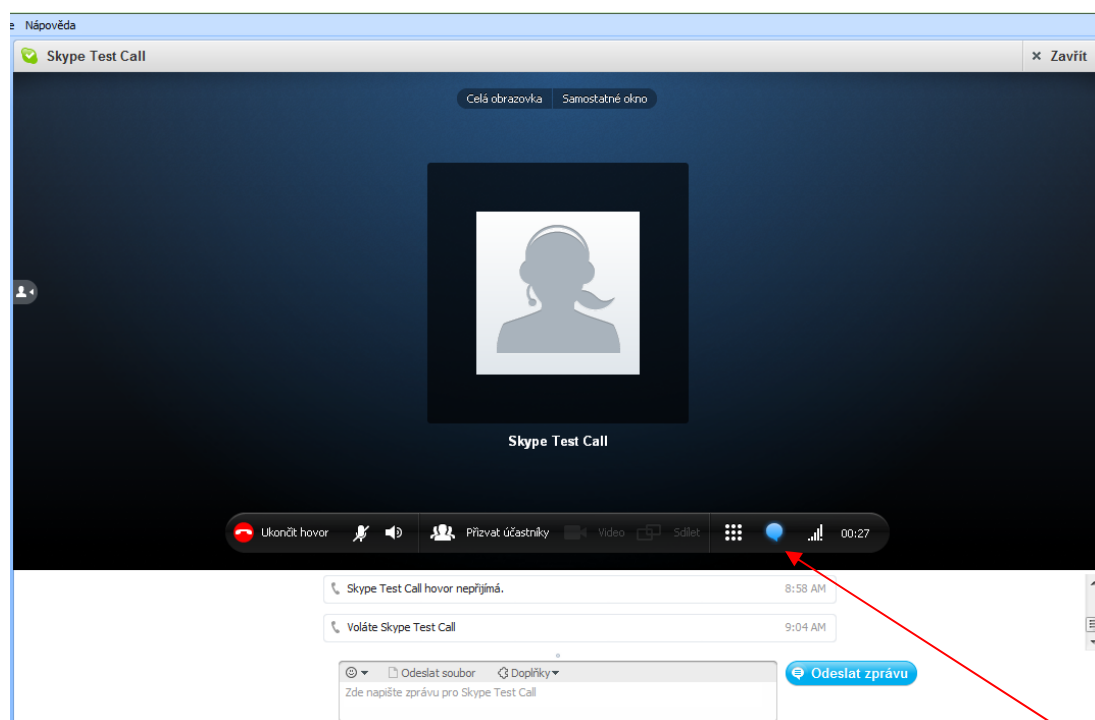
e Nápověda

Skype Test Call

× Zavřít

Celá obrazovka | Samostatné okno

Skype Test Call

Ukončit hovor

Přizvat účastníky

Video

Sdílet

00:27

Skype Test Call hovor nepřijímá. 8:58 AM

Volate Skype Test Call 9:04 AM

Odeslat soubor

Doplňky

Odeslat zprávu

Zde napište zprávu pro Skype Test Call